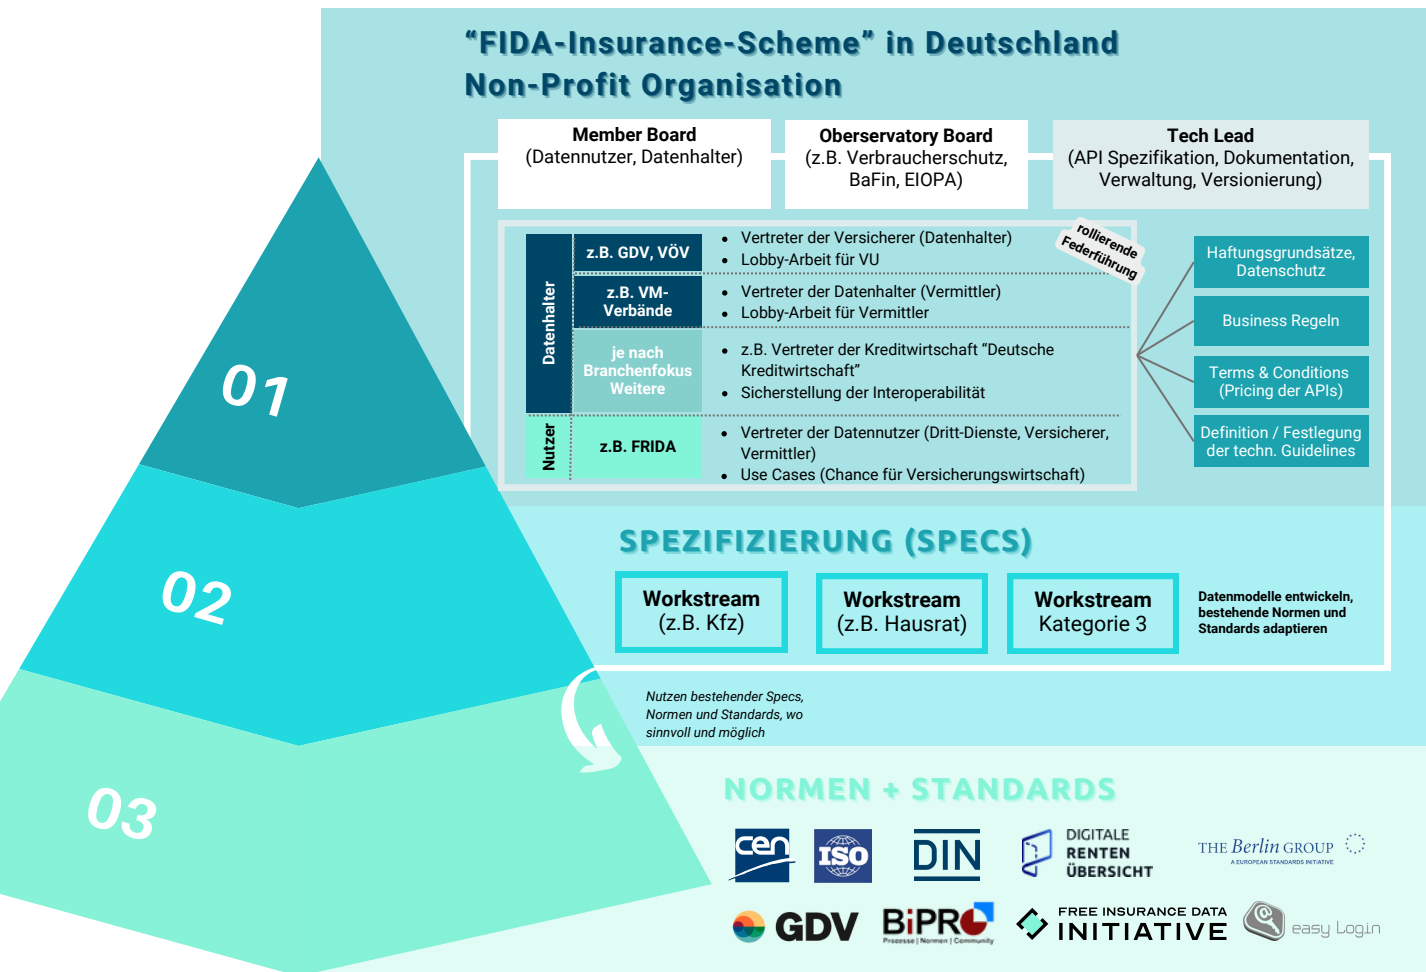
"FIDA-Insurance-Scheme" in Deutschland
Non-Profit Organisation

Member Board
(Datennutzer, Datenhalter)

Oberservatory Board
(z.B. Verbraucherschutz, BaFin, EIOPA)

Tech Lead
(API Spezifikation, Dokumentation, Verwaltung, Versionierung)

rollierende Federführung

| | | |
|---|---|---|
| Datenhalter | z.B. GDV, VÖV | • Vertreter der Versicherer (Datenhalter) • Lobby-Arbeit für VU |
| | z.B. VM-Verbände | • Vertreter der Datenhalter (Vermittler) • Lobby-Arbeit für Vermittler |
| | je nach Branchenfokus Weitere | • z.B. Vertreter der Kreditwirtschaft "Deutsche Kreditwirtschaft" • Sicherstellung der Interoperabilität |
| Nutzer | z.B. FRIDA | • Vertreter der Datennutzer (Dritt-Dienste, Versicherer, Vermittler) • Use Cases (Chance für Versicherungswirtschaft) |

Haftungsgrundsätze, Datenschutz
Business Regeln
Terms & Conditions (Pricing der APIs)
Definition / Festlegung der techn. Guidelines

01
02
03

SPEZIFIZIERUNG (SPECS)

Workstream (z.B. Kfz)
Workstream (z.B. Hausrat)
Workstream Kategorie 3

Datenmodelle entwickeln, bestehende Normen und Standards adaptieren

Nutzen bestehender Specs, Normen und Standards, wo sinnvoll und möglich

NORMEN + STANDARDS

cen
ISO
DIN
DIGITALE RENTEN ÜBERSICHT
THE Berlin GROUP
A EUROPEAN STANDARDS INITIATIVE
GDV
BiPRO
Prozesse | Normen | Community
FREE INSURANCE DATA INITIATIVE
easy Login